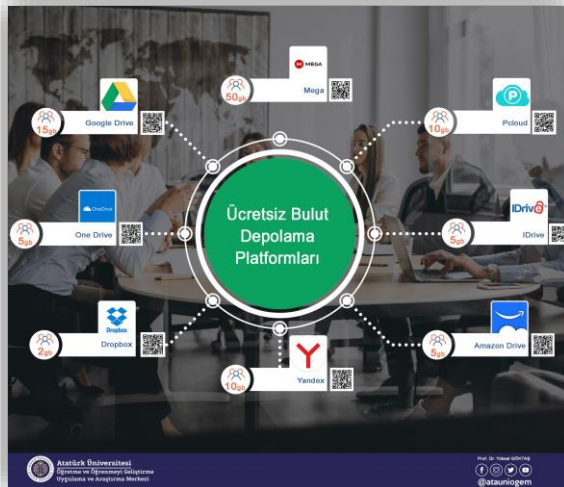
Ücretsiz Bulut Depolama Platformları

MEGA
50gb
Mega

15gb
Google Drive

10gb
Pcloud

OneDrive
5gb
One Drive

IDrive
5gb
IDrive

Dropbox
2gb
Dropbox

5gb
Amazon Drive

10gb
Yandex

Atatürk Üniversitesi
Öğretme ve Öğrenmeyi Geliştirme Uygulama ve Araştırma Merkezi

Prof. Dr. Yüksel GÖKTAŞ
@atauniogem